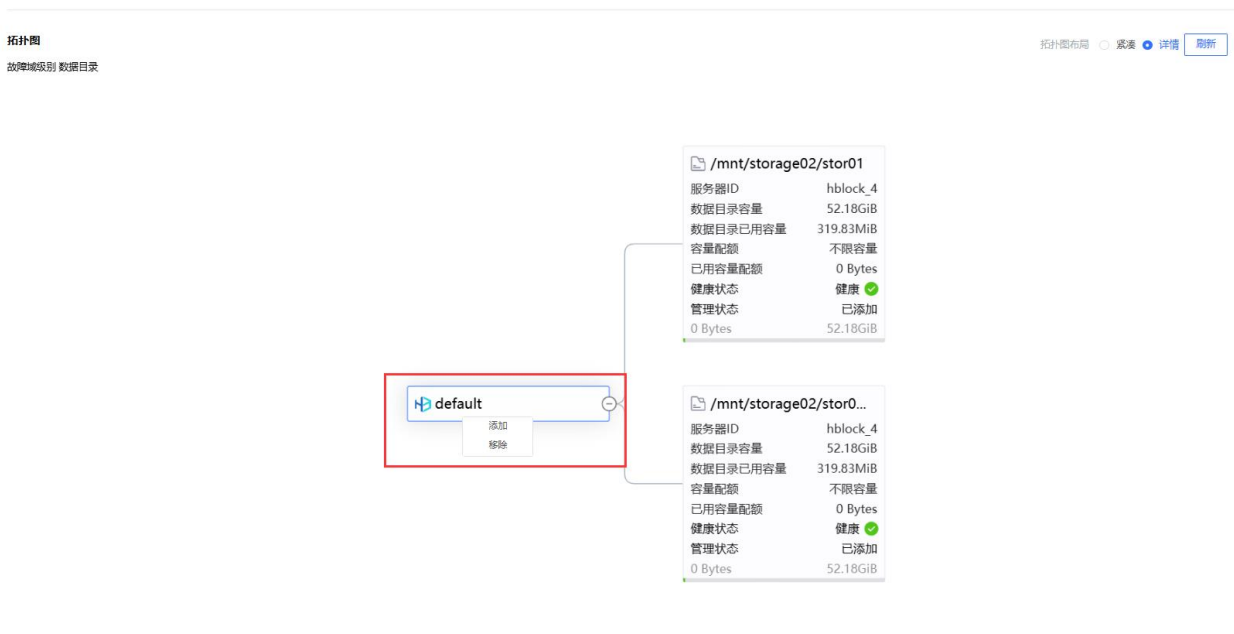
拓扑图

故障域级别 数据目录

拓扑图布局 紧凑 详情 刷新

/mnt/storage02/stor01
服务器ID hblock_4
数据目录容量 52.18GiB
数据目录已用容量 319.83MiB
容量配额 不限容量
已用容量配额 0 Bytes
健康状态 健康
管理状态 已添加
0 Bytes 52.18GiB

default
添加
移除

/mnt/storage02/stor0...
服务器ID hblock_4
数据目录容量 52.18GiB
数据目录已用容量 319.83MiB
容量配额 不限容量
已用容量配额 0 Bytes
健康状态 健康
管理状态 已添加
0 Bytes 52.18GiB